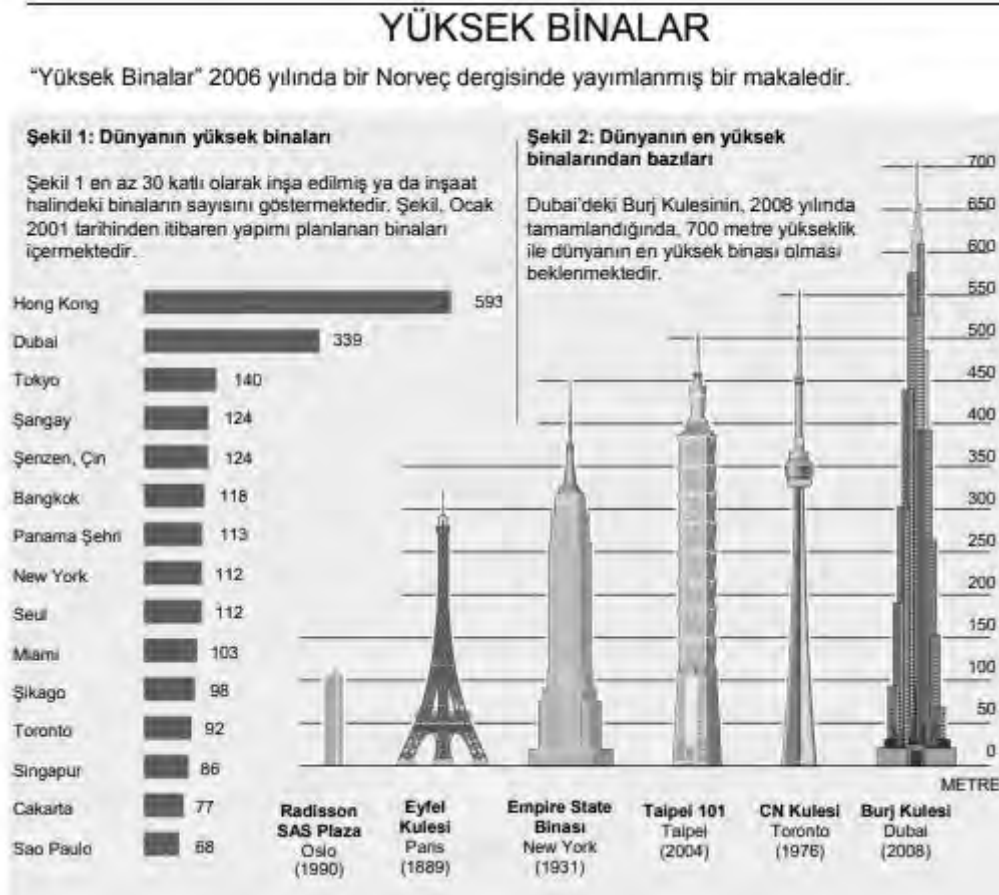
YÜKSEK BİNALAR

"Yüksek Binalar" 2006 yılında bir Norveç dergisinde yayımlanmış bir makaledir.

Şekil 1: Dünyanın yüksek binaları

Şekil 1 en az 30 katlı olarak inşa edilmiş ya da inşaat halindeki binaların sayısını göstermektedir. Şekil, Ocak 2001 tarihinden itibaren yapımı planlanan binaları içermektedir.

| Şehir | Sayı |
|---|---|
| Hong Kong | 593 |
| Dubai | 339 |
| Tokyo | 140 |
| Şangay | 124 |
| Şenzen, Çin | 124 |
| Bangkok | 118 |
| Panama Şehri | 113 |
| New York | 112 |
| Seul | 112 |
| Miami | 103 |
| Şikago | 98 |
| Toronto | 92 |
| Singapur | 86 |
| Cakarta | 77 |
| Sao Paulo | 68 |

Şekil 2: Dünyanın en yüksek binalarından bazıları

Dubai'deki Burj Kulesinin, 2008 yılında tamamlandığında, 700 metre yükseklik ile dünyanın en yüksek binası olması beklenmektedir.

700
650
600
550
500
450
400
350
300
250
200
150
100
50
0
METRE

Radisson SAS Plaza Oslo (1990)
Eyfel Kulesi Paris (1889)
Empire State Binası New York (1931)
Taipei 101 Taipei (2004)
CN Kulesi Toronto (1976)
Burj Kulesi Dubai (2008)